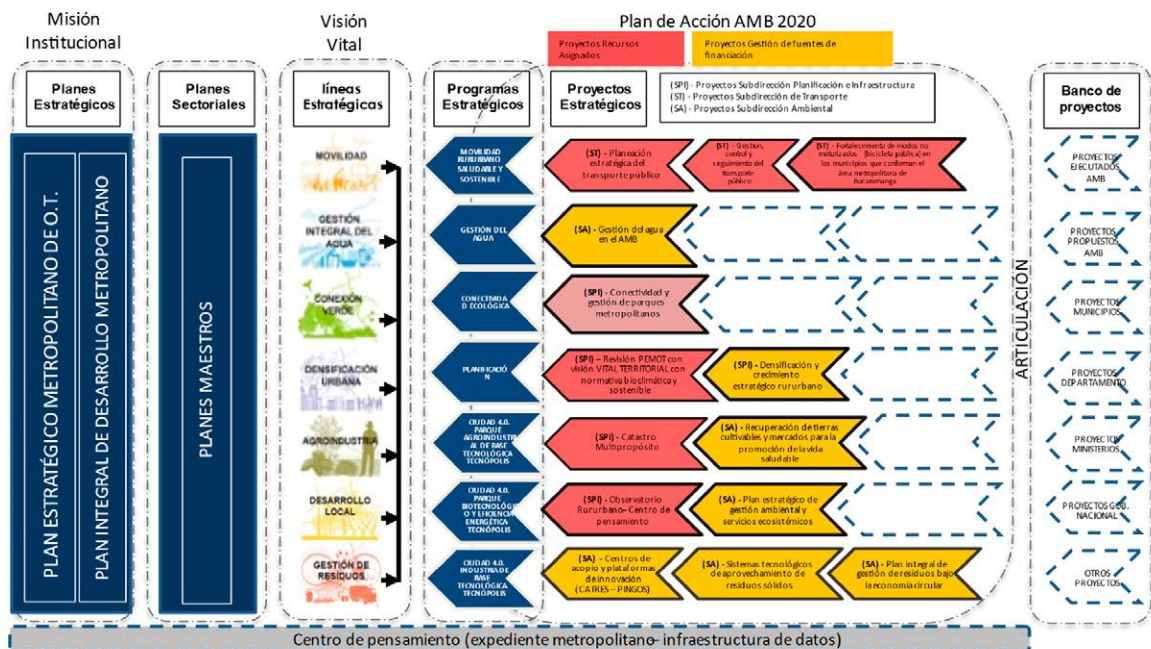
Misión Institucional

Visión Vital

Plan de Acción AMB 2020

Proyectos Recursos Asignados

Proyectos Gestión de fuentes de financiación

Planes Estratégicos

Planes Sectoriales

líneas Estratégicas

Programas Estratégicos

Proyectos Estratégicos

(SPI) - Proyectos Subdirección Planificación e Infraestructura
(ST) - Proyectos Subdirección de Transporte
(SA) - Proyectos Subdirección Ambiental

Banco de proyectos

PLAN ESTRATÉGICO METROPOLITANO DE O.T.

PLAN INTEGRAL DE DESARROLLO METROPOLITANO

PLANES MAESTROS

MOVILIDAD

GESTIÓN INTEGRAL DEL AGUA

CONEXIÓN VERDE

DENSIFICACIÓN URBANA

AGROINDUSTRIA

DESARROLLO LOCAL

GESTIÓN DE RESIDUOS

MOVILIDAD RURURBANO SALUDABLE Y SOSTENIBLE

GESTIÓN DEL AGUA

CONECTIVIDAD ECOLÓGICA

PLANIFICACIÓN

CIUDAD 4.0. PARQUE AGROINDUSTRIAL DE BASE TECNOLÓGICA TECNÓPOLIS

CIUDAD 4.0. PARQUE BIOTECNOLÓGICO Y EFICIENCIA ENERGÉTICA TECNÓPOLIS

CIUDAD 4.0. INDUSTRIA DE BASE TECNOLÓGICA TECNÓPOLIS

(ST) - Planeación estratégica del transporte público

(ST) - Gestión, control y seguimiento del transporte público

(ST) - Fortalecimiento de modos no motorizados (bicicleta pública) en los municipios que conforman el área metropolitana de Bucaramanga

(SA) - Gestión del agua en el AMB

(SPI) - Conectividad y gestión de parques metropolitanos

(SPI) - Revisión PEMOT con visión VITAL TERRITORIAL con normativa bioclimática y sostenible

(SPI) - Densificación y crecimiento estratégico rururbano

(SPI) - Catastro Multipropósito

(SA) - Recuperación de tierras cultivables y mercados para la promoción de la vida saludable

(SPI) - Observatorio Rururbano- Centro de pensamiento

(SA) - Plan estratégico de gestión ambiental y servicios ecosistémicos

(SA) - Centros de acopio y plataformas de innovación (CATRES - PINGOS)

(SA) - Sistemas tecnológicos de aprovechamiento de residuos sólidos

(SA) - Plan integral de gestión de residuos bajo la economía circular

ARTICULACIÓN

PROYECTOS EJECUTADOS AMB

PROYECTOS PROPUESTOS AMB

PROYECTOS MUNICIPIOS

PROYECTOS DEPARTAMENTO

PROYECTOS MINISTERIOS

PROYECTOS GOB. NACIONAL

OTROS PROYECTOS

Centro de pensamiento (expediente metropolitano- infraestructura de datos)